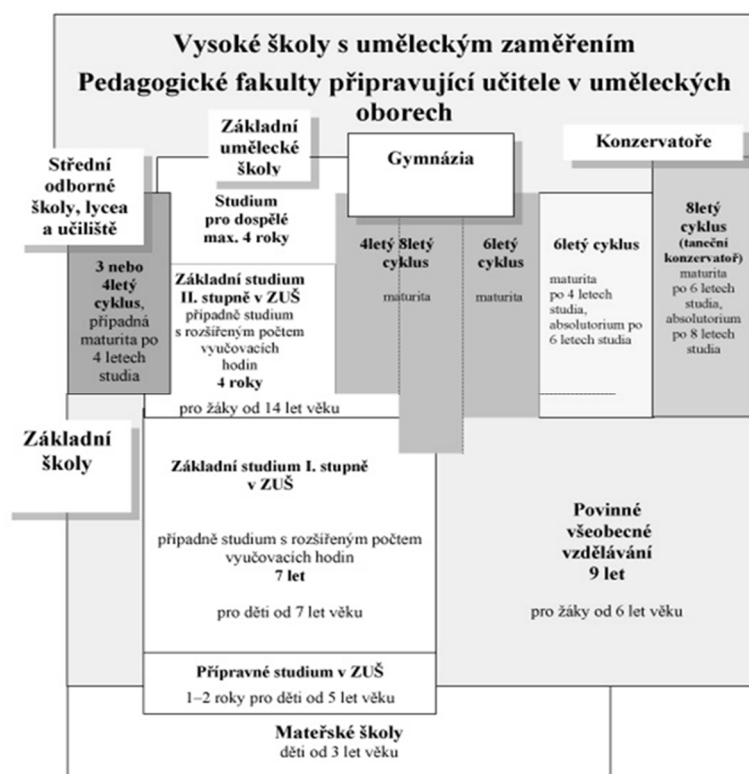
Vysoké školy s uměleckým zaměřením
Pedagogické fakulty připravující učitele v uměleckých oborech

Základní umělecké školy

Gymnázia

Konzervatoře

Střední odborné školy, lycea a učiliště

Studium pro dospělé max. 4 roky

3 nebo 4letý cyklus, případná maturita po 4 letech studia

Základní studium II. stupně v ZUŠ
případně studium s rozšířeným počtem vyučovacích hodin
4 roky

pro žáky od 14 let věku

4letý 8letý cyklus
maturita

6letý cyklus
maturita

6letý cyklus
maturita po 4 letech studia, absolutorium po 6 letech studia

8letý cyklus (taneční konzervatoř)
maturita po 6 letech studia, absolutorium po 8 letech studia

Základní školy

Základní studium I. stupně v ZUŠ

případně studium s rozšířeným počtem vyučovacích hodin
7 let

pro děti od 7 let věku

Povinné všeobecné vzdělávání
9 let

pro žáky od 6 let věku

Přípravné studium v ZUŠ
1–2 roky pro děti od 5 let věku

Mateřské školy
děti od 3 let věku